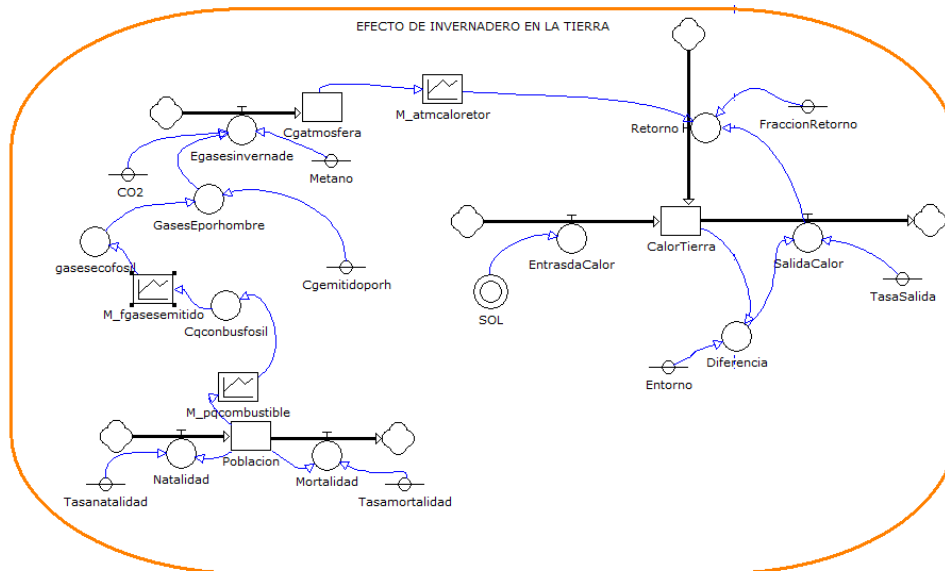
EFECTO DE INVERNADERO EN LA TIERRA

Cgatmosfera

M_atmcaloretor

Retorno H

FraccionRetorno

Egasesinvernade

CO2

Metano

GasesEporhombre

CalorTierra

EntrasdaCalor

SalidaCalor

gasesecofosil

Cgemitidoporh

TasaSalida

M_fgasesemitido

Cqconbusfosil

SOL

Diferencia

Entorno

M_pqcombustible

Poblacion

Natalidad

Mortalidad

Tasanatalidad

Tasamortalidad